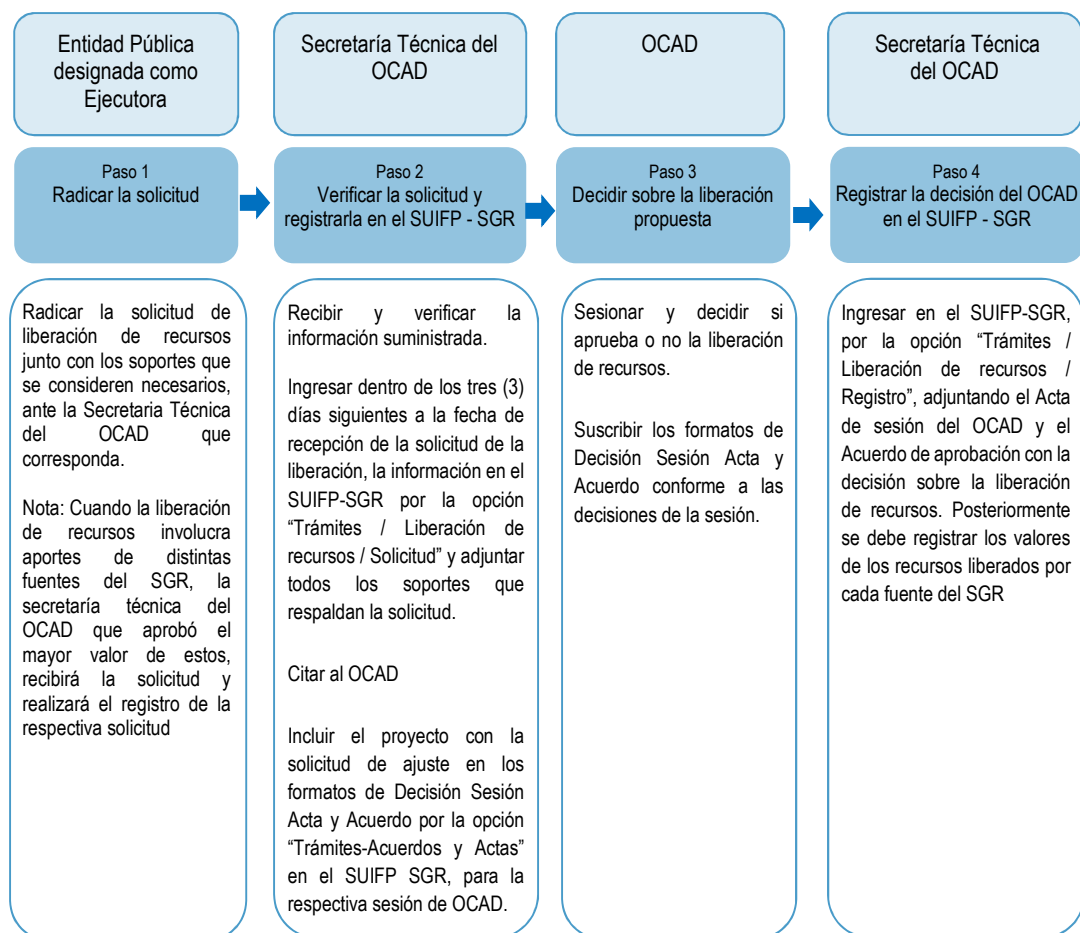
Entidad Pública designada como Ejecutora

Secretaría Técnica del OCAD

OCAD

Secretaría Técnica del OCAD

Paso 1
Radicar la solicitud

Paso 2
Verificar la solicitud y registrarla en el SUIFP - SGR

Paso 3
Decidir sobre la liberación propuesta

Paso 4
Registrar la decisión del OCAD en el SUIFP - SGR

Radicar la solicitud de liberación de recursos junto con los soportes que se consideren necesarios, ante la Secretaria Técnica del OCAD que corresponda.

Nota: Cuando la liberación de recursos involucra aportes de distintas fuentes del SGR, la secretaría técnica del OCAD que aprobó el mayor valor de estos, recibirá la solicitud y realizará el registro de la respectiva solicitud

Recibir y verificar la información suministrada.

Ingresar dentro de los tres (3) días siguientes a la fecha de recepción de la solicitud de la liberación, la información en el SUIFP-SGR por la opción "Trámites / Liberación de recursos / Solicitud" y adjuntar todos los soportes que respaldan la solicitud.

Citar al OCAD

Incluir el proyecto con la solicitud de ajuste en los formatos de Decisión Sesión Acta y Acuerdo por la opción "Trámites-Acuerdos y Actas" en el SUIFP SGR, para la respectiva sesión de OCAD.

Sesionar y decidir si aprueba o no la liberación de recursos.

Suscribir los formatos de Decisión Sesión Acta y Acuerdo conforme a las decisiones de la sesión.

Ingresar en el SUIFP-SGR, por la opción "Trámites / Liberación de recursos / Registro", adjuntando el Acta de sesión del OCAD y el Acuerdo de aprobación con la decisión sobre la liberación de recursos. Posteriormente se debe registrar los valores de los recursos liberados por cada fuente del SGR